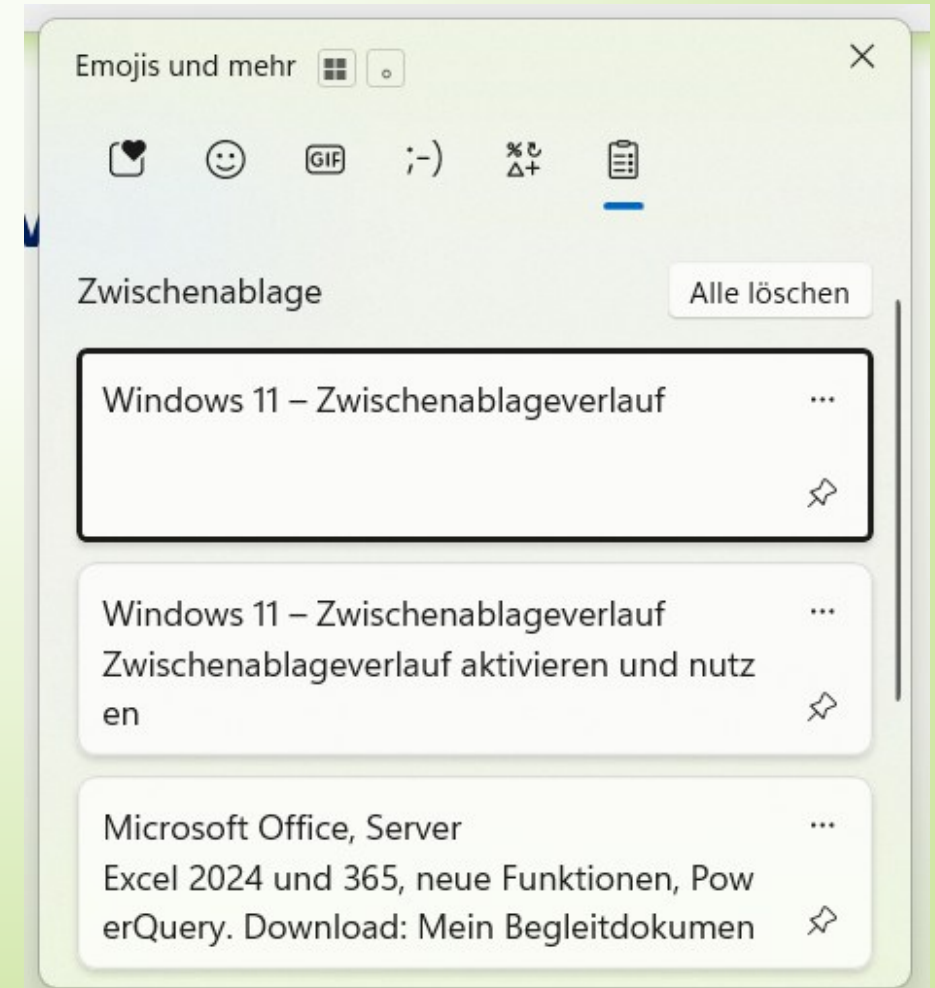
Emojis und mehr

GIF ;-)

Zwischenablage

Alle löschen

Windows 11 – Zwischenablageverlauf ...

Windows 11 – Zwischenablageverlauf Zwischenablageverlauf aktivieren und nutzen ...

Microsoft Office, Server Excel 2024 und 365, neue Funktionen, PowerQuery. Download: Mein Begleitdokumen ...